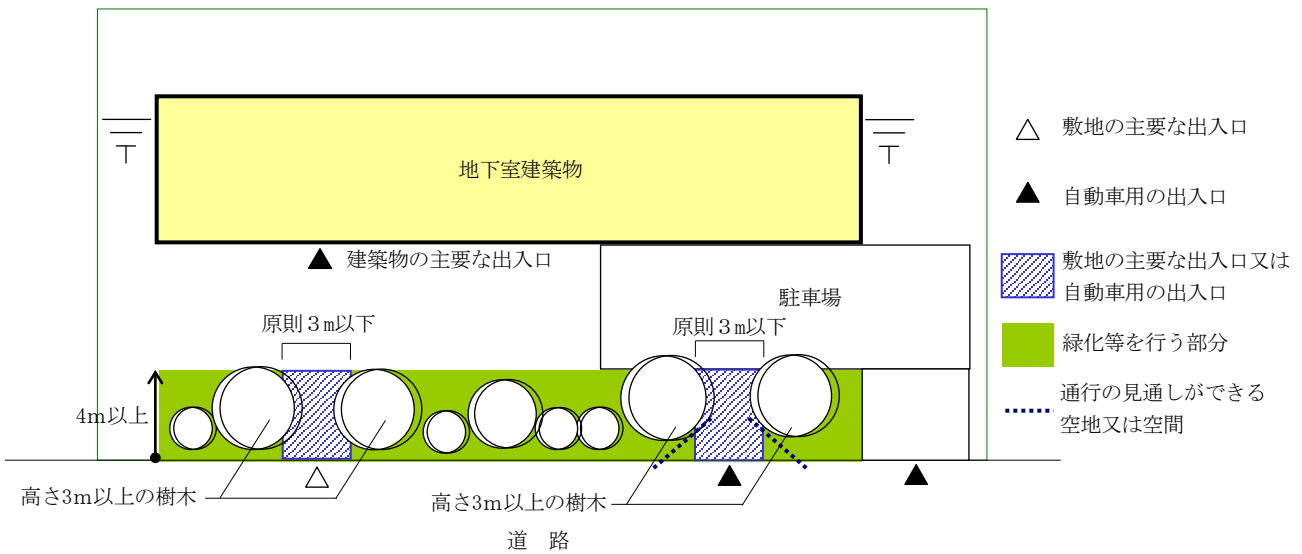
地下室建築物

▲ 建築物の主要な出入口

駐車場

原則３m以下

原則３m以下

4m以上

高さ3m以上の樹木

高さ3m以上の樹木

道　路

△ 敷地の主要な出入口

▲ 自動車用の出入口

敷地の主要な出入口又は自動車用の出入口

緑化等を行う部分

通行の見通しができる空地又は空間